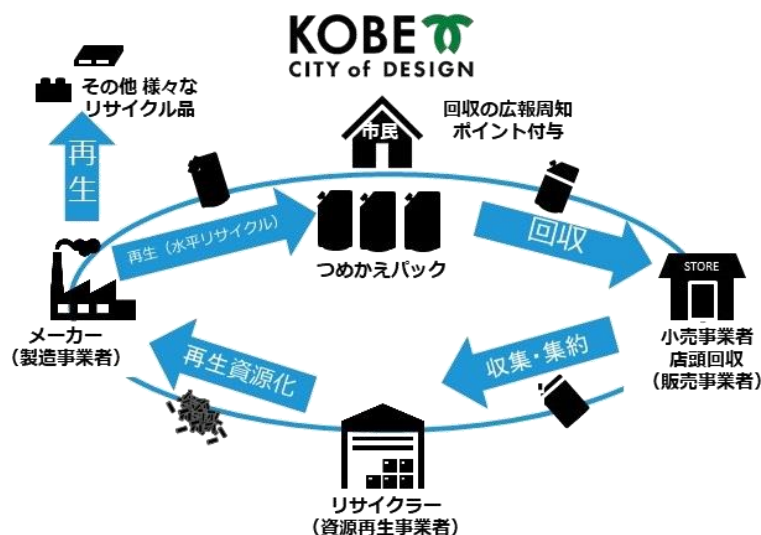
KOBE
CITY of DESIGN

その他 様々な
リサイクル品

再生

市民

回収の広報周知
ポイント付与

再生（水平リサイクル）

つめかえパック

回収

STORE

小売事業者
店頭回収
（販売事業者）

メーカー
（製造事業者）

再生資源化

収集・集約

リサイクラー
（資源再生事業者）